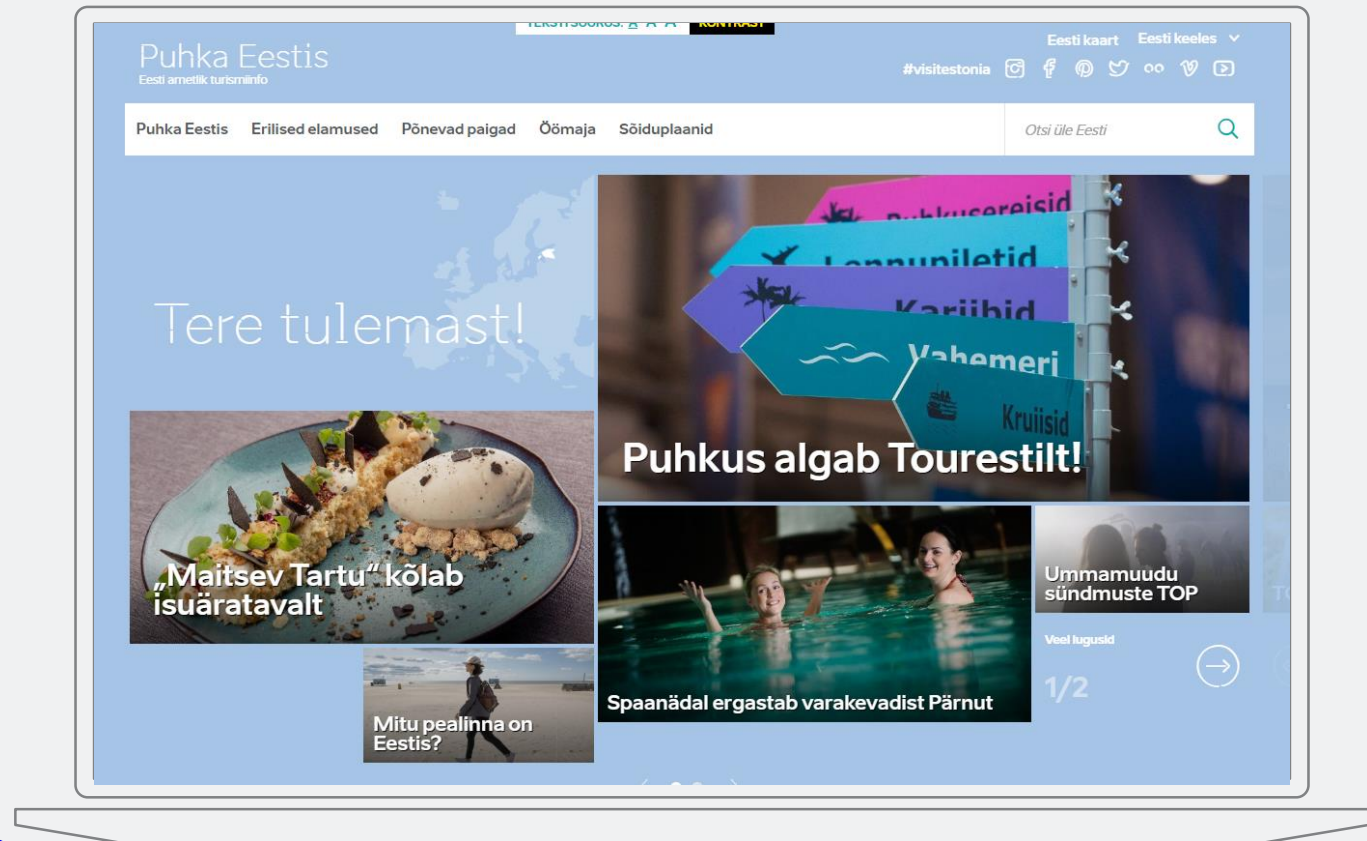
TEKSTI SUURUS: A A A KONTRAST

Puhka Eestis
Eesti ametlik turismiinfo

Eesti kaart Eesti keeles

#visitestonia

Puhka Eestis Erilised elamused Põnevad paigad Öömaja Sõiduplaanid

Otsi üle Eesti

Tere tulemast!

Puhkusereisid
Lennupiletid
Kariibid
Vahemeri
Kruiisid

Puhkus algab Tourestilt!

„Maitsev Tartu" kõlab isuäratavalt

Spaanädal ergastab varakevadist Pärnut

Ummamuudu sündmuste TOP

Veel lugusid

1/2

Mitu pealinna on Eestis?